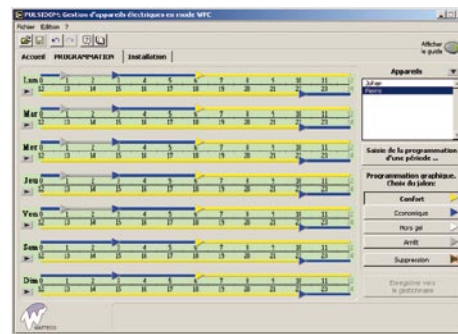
PULSEDOP: Gestion d'appareils électriques en mode WFC

Fichier Edition ?

Afficher le guide

Accueil PROGRAMMATION Installation

Lun
Mar
Mer
Jeu
Ven
Sam
Dim

0 1 2 3 4 5 6 7 8 9 10 11
12 13 14 15 16 17 18 19 20 21 22 23

Appareils

Johan
Pierre

Saisie de la programmation d'une période ...

Programmation graphique. Choix du jalon:

Confort
Economique
Hors gel
Arrêt
Suppression

Enregistrer vers le gestionnaire